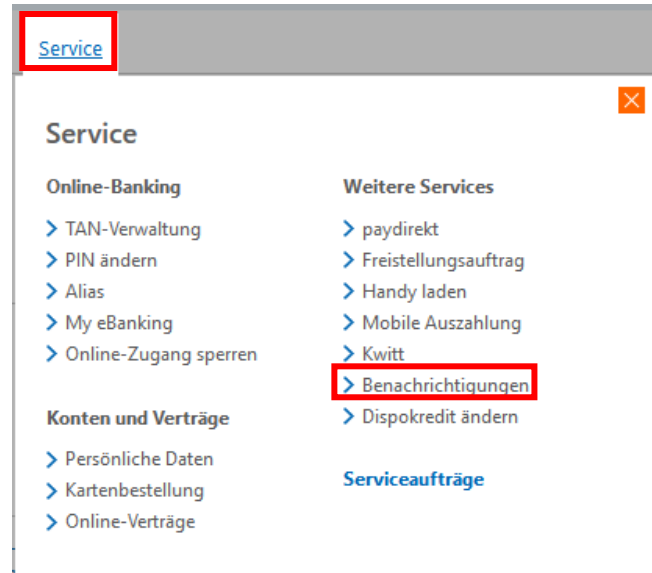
Service

Service

Online-Banking

TAN-Verwaltung
PIN ändern
Alias
My eBanking
Online-Zugang sperren

Konten und Verträge

Persönliche Daten
Kartenbestellung
Online-Verträge

Weitere Services

paydirekt
Freistellungsauftrag
Handy laden
Mobile Auszahlung
Kwitt
Benachrichtigungen
Dispokredit ändern

Serviceaufträge